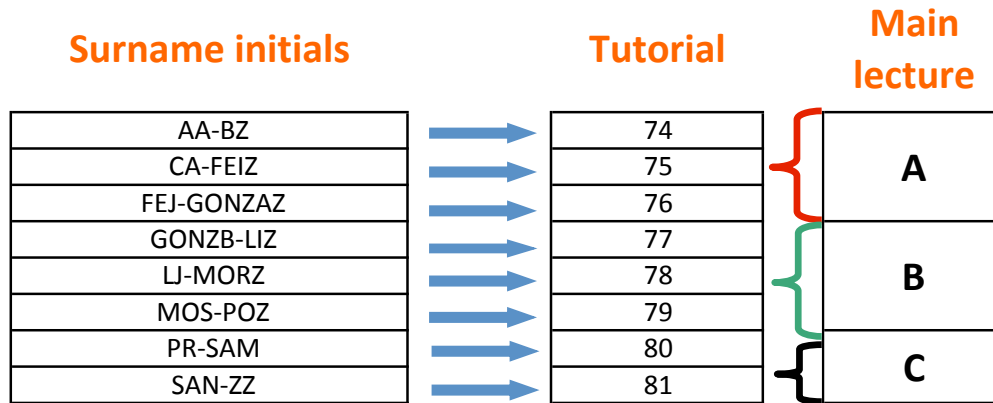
| Surname initials | Tutorial | Main lecture |
|---|---|---|
| AA-BZ | 74 | A |
| CA-FEIZ | 75 | A |
| FEJ-GONZAZ | 76 | A |
| GONZB-LIZ | 77 | B |
| LJ-MORZ | 78 | B |
| MOS-POZ | 79 | B |
| PR-SAM | 80 | C |
| SAN-ZZ | 81 | C |